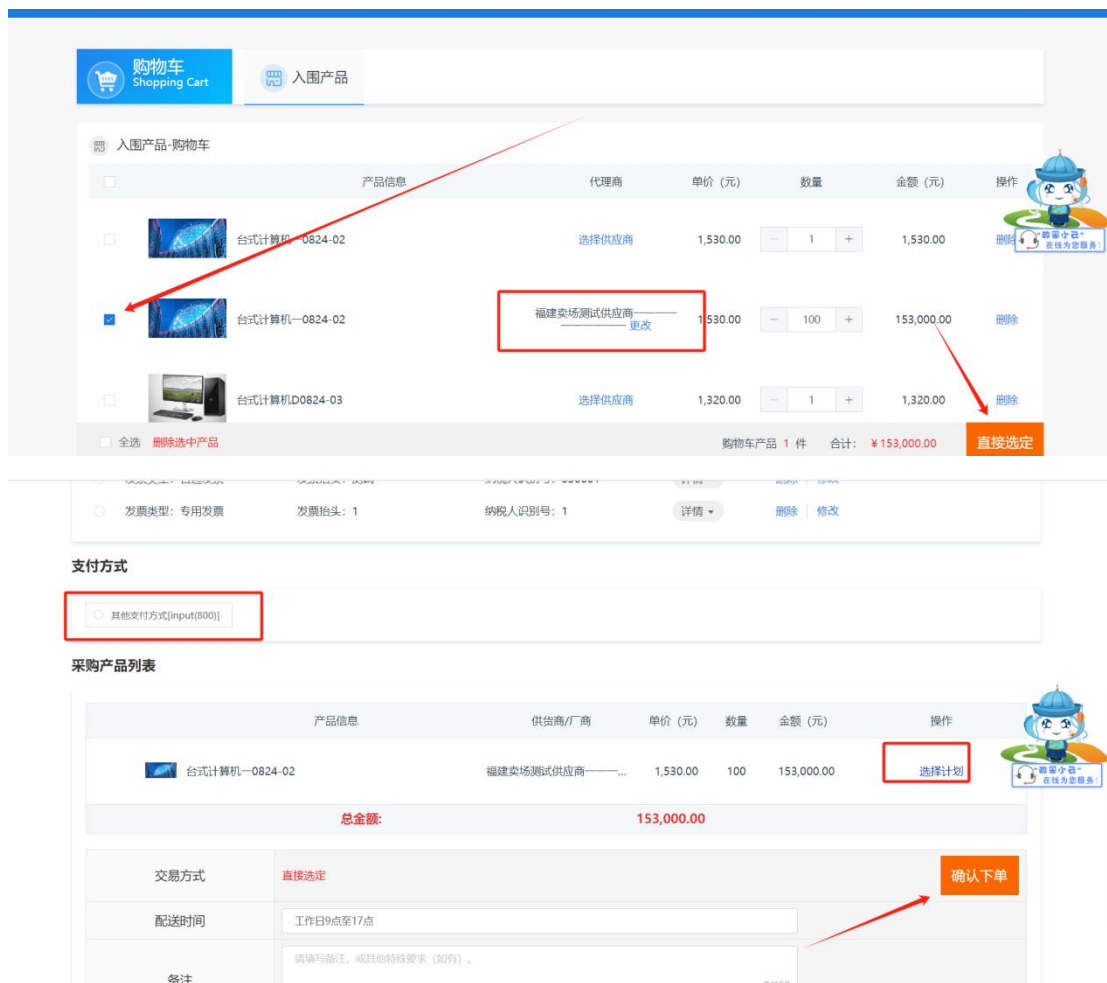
购物车
Shopping Cart

入围产品

入围产品-购物车

| | 产品信息 | 代理商 | 单价（元） | 数量 | 金额（元） | 操作 |
|---|---|---|---|---|---|---|
| | 台式计算机—0824-02 | 选择供应商 | 1,530.00 | 1 | 1,530.00 | 删除 |
| | 台式计算机—0824-02 | 福建卖场测试供应商———————— 更改 | 1,530.00 | 100 | 153,000.00 | 删除 |
| | 台式计算机D0824-03 | 选择供应商 | 1,320.00 | 1 | 1,320.00 | 删除 |

"政采小云" 在线为您服务！

全选 删除选中产品 购物车产品 1 件 合计：￥153,000.00 直接选定

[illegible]

发票类型：专用发票 发票抬头：1 纳税人识别号：1 详情 删除 修改

支付方式

其他支付方式[input(800)]

采购产品列表

| 产品信息 | 供货商/厂商 | 单价（元） | 数量 | 金额（元） | 操作 |
|---|---|---|---|---|---|
| 台式计算机—0824-02 | 福建卖场测试供应商——... | 1,530.00 | 100 | 153,000.00 | 选择计划 |

"政采小云" 在线为您服务！

总金额： 153,000.00

交易方式 直接选定

确认下单

配送时间 工作日9点至17点

备注 请填写备注，或其他特殊要求（如有）。